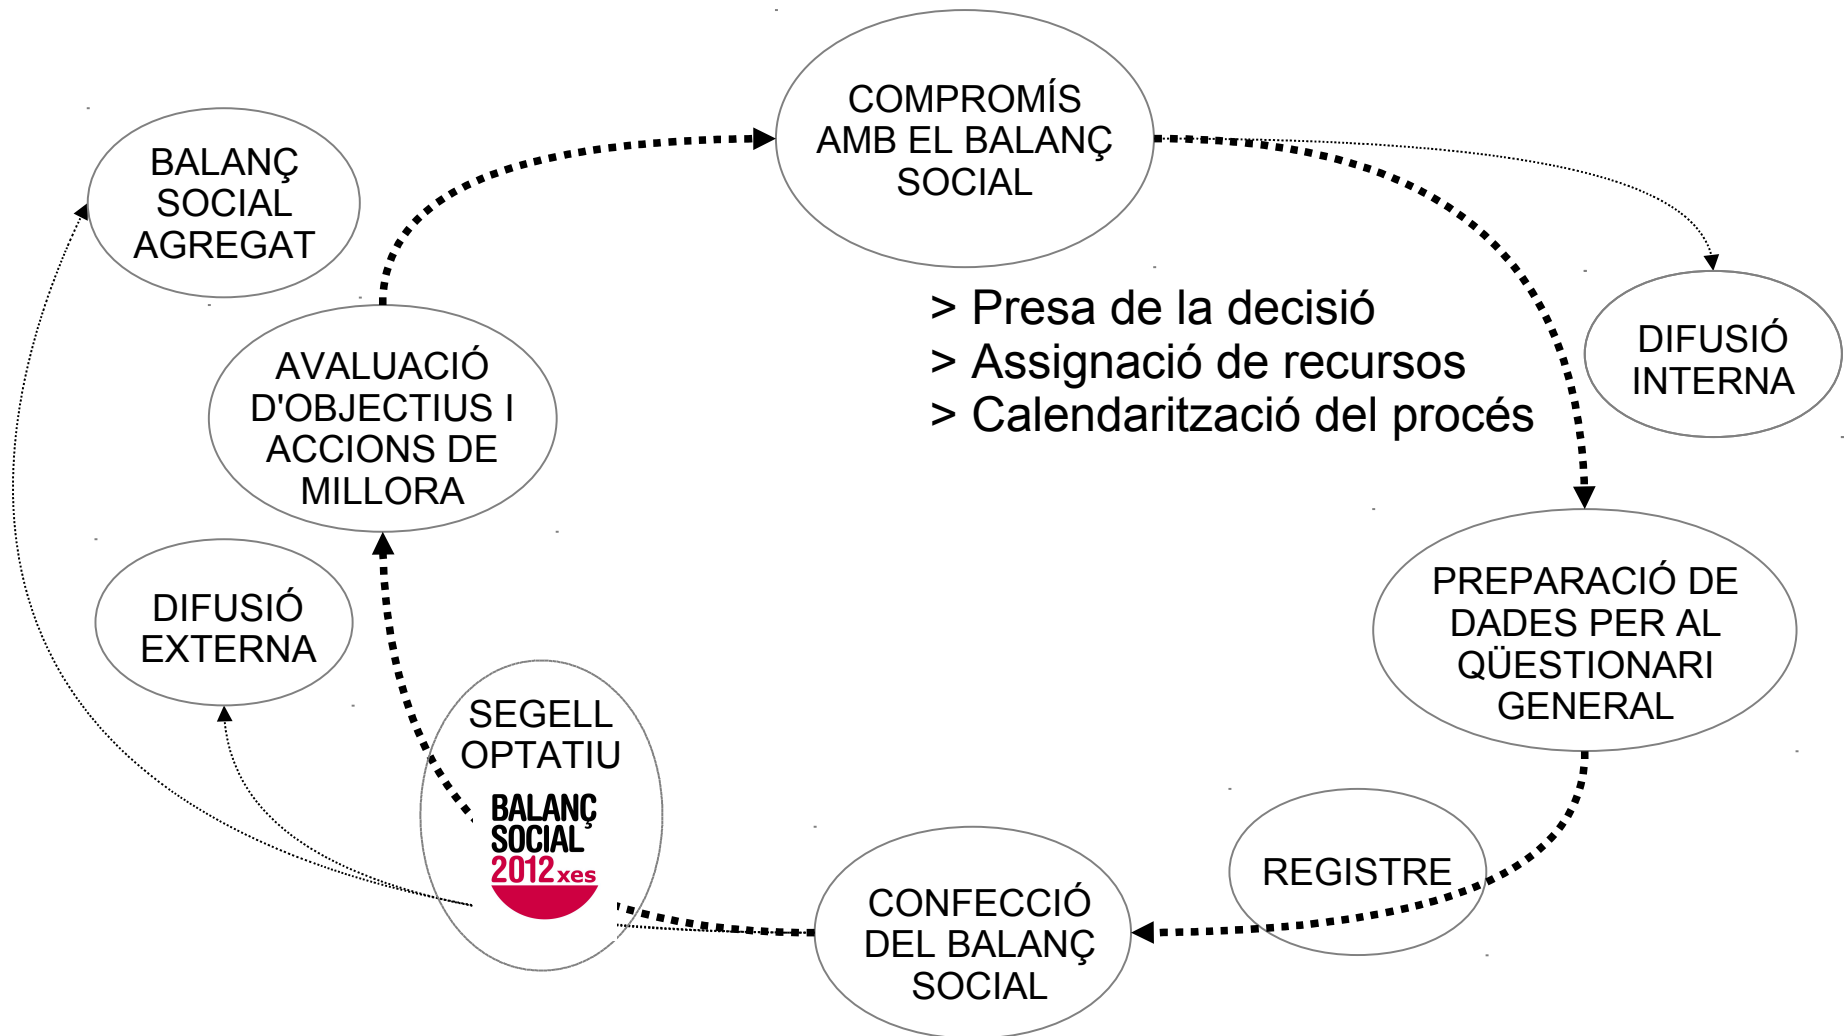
COMPROMÍS AMB EL BALANÇ SOCIAL

> Presa de la decisió
> Assignació de recursos
> Calendarització del procés

DIFUSIÓ INTERNA

PREPARACIÓ DE DADES PER AL QÜESTIONARI GENERAL

REGISTRE

CONFECCIÓ DEL BALANÇ SOCIAL

SEGELL OPTATIU

BALANÇ SOCIAL 2012 xes

DIFUSIÓ EXTERNA

AVALUACIÓ D'OBJECTIUS I ACCIONS DE MILLORA

BALANÇ SOCIAL AGREGAT